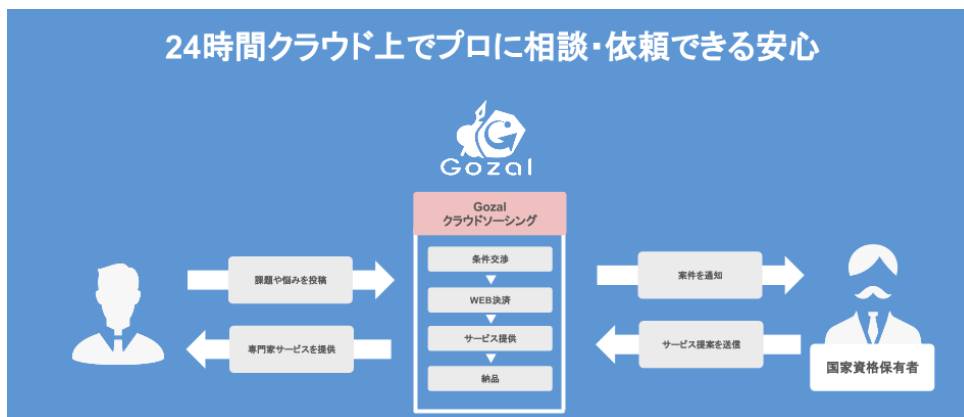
24時間クラウド上でプロに相談・依頼できる安心

Gozal

Gozal
クラウドソーシング

課題や悩みを投稿

専門家サービスを提供

条件交渉

WEB決済

サービス提供

納品

案件を通知

サービス提案を送信

国家資格保有者